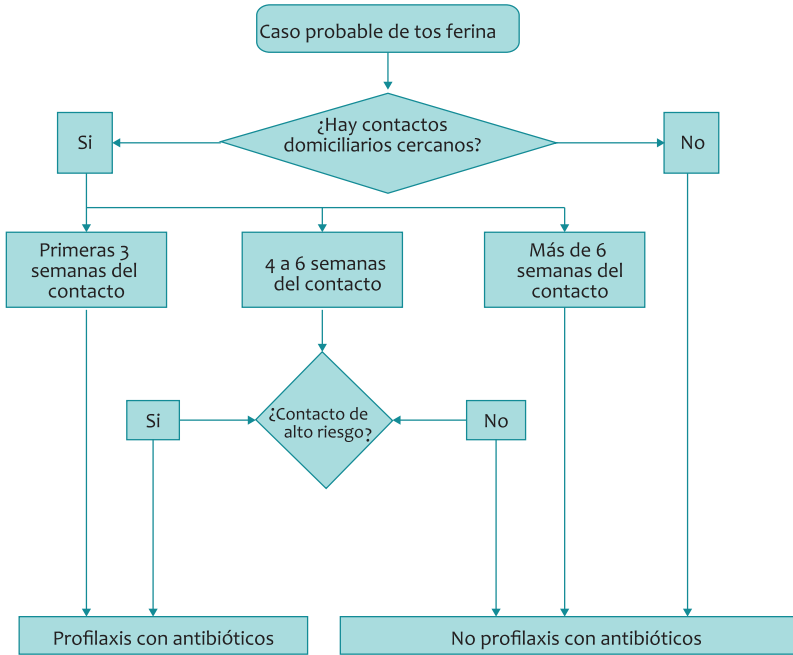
Caso probable de tos ferina

¿Hay contactos domiciliarios cercanos?

Si

No

Primeras 3 semanas del contacto

4 a 6 semanas del contacto

Más de 6 semanas del contacto

Si

¿Contacto de alto riesgo?

No

Profilaxis con antibióticos

No profilaxis con antibióticos